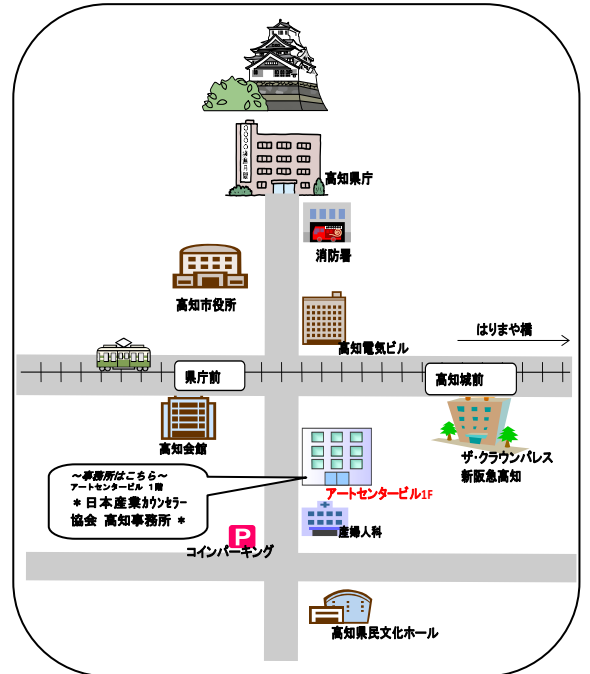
高知県庁

消防署

高知市役所

はりまや橋

高知電気ビル

県庁前

高知城前

高知会館

ザ・クラウンパレス
新阪急高知

～事務所はこちら～
アートセンタービル 1階
＊日本産業カウンセラー協会 高知事務所＊

アートセンタービル1F

産婦人科

P

コインパーキング

高知県民文化ホール